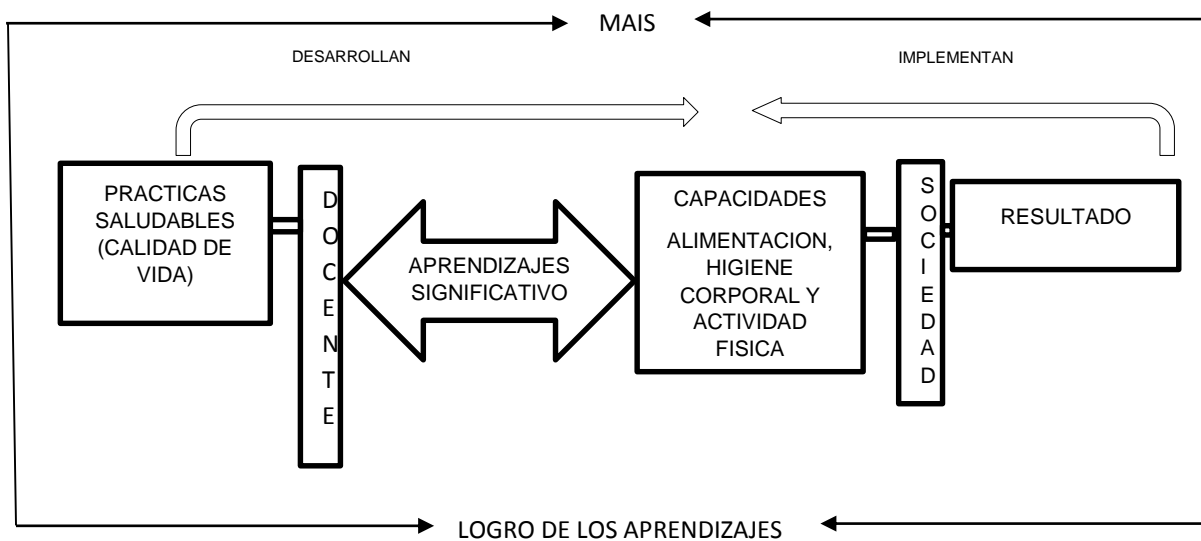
MAIS

DESARROLLAN

IMPLEMENTAN

PRACTICAS SALUDABLES (CALIDAD DE VIDA)

DOCENTE

APRENDIZAJES SIGNIFICATIVO

CAPACIDADES

ALIMENTACION, HIGIENE CORPORAL Y ACTIVIDAD FISICA

SOCIEDAD

RESULTADO

LOGRO DE LOS APRENDIZAJES